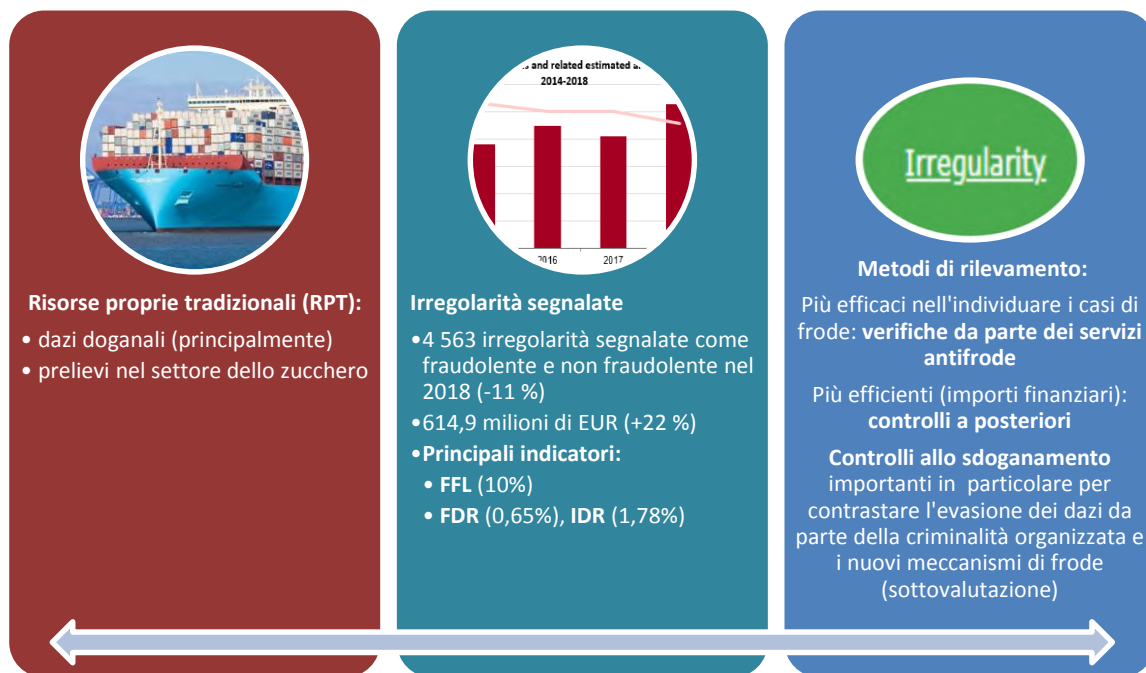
Risorse proprie tradizionali (RPT):

• dazi doganali (principalmente)

• prelievi nel settore dello zucchero

s and related estimated a
2014-2018

2016
2017

Irregolarità segnalate

•4 563 irregolarità segnalate come fraudolente e non fraudolente nel 2018 (-11 %)

•614,9 milioni di EUR (+22 %)

•Principali indicatori:

• FFL (10%)

• FDR (0,65%), IDR (1,78%)

Irregularity

Metodi di rilevamento:

Più efficaci nell'individuare i casi di frode: verifiche da parte dei servizi antifrode

Più efficienti (importi finanziari): controlli a posteriori

Controlli allo sdoganamento importanti in particolare per contrastare l'evasione dei dazi da parte della criminalità organizzata e i nuovi meccanismi di frode (sottovalutazione)